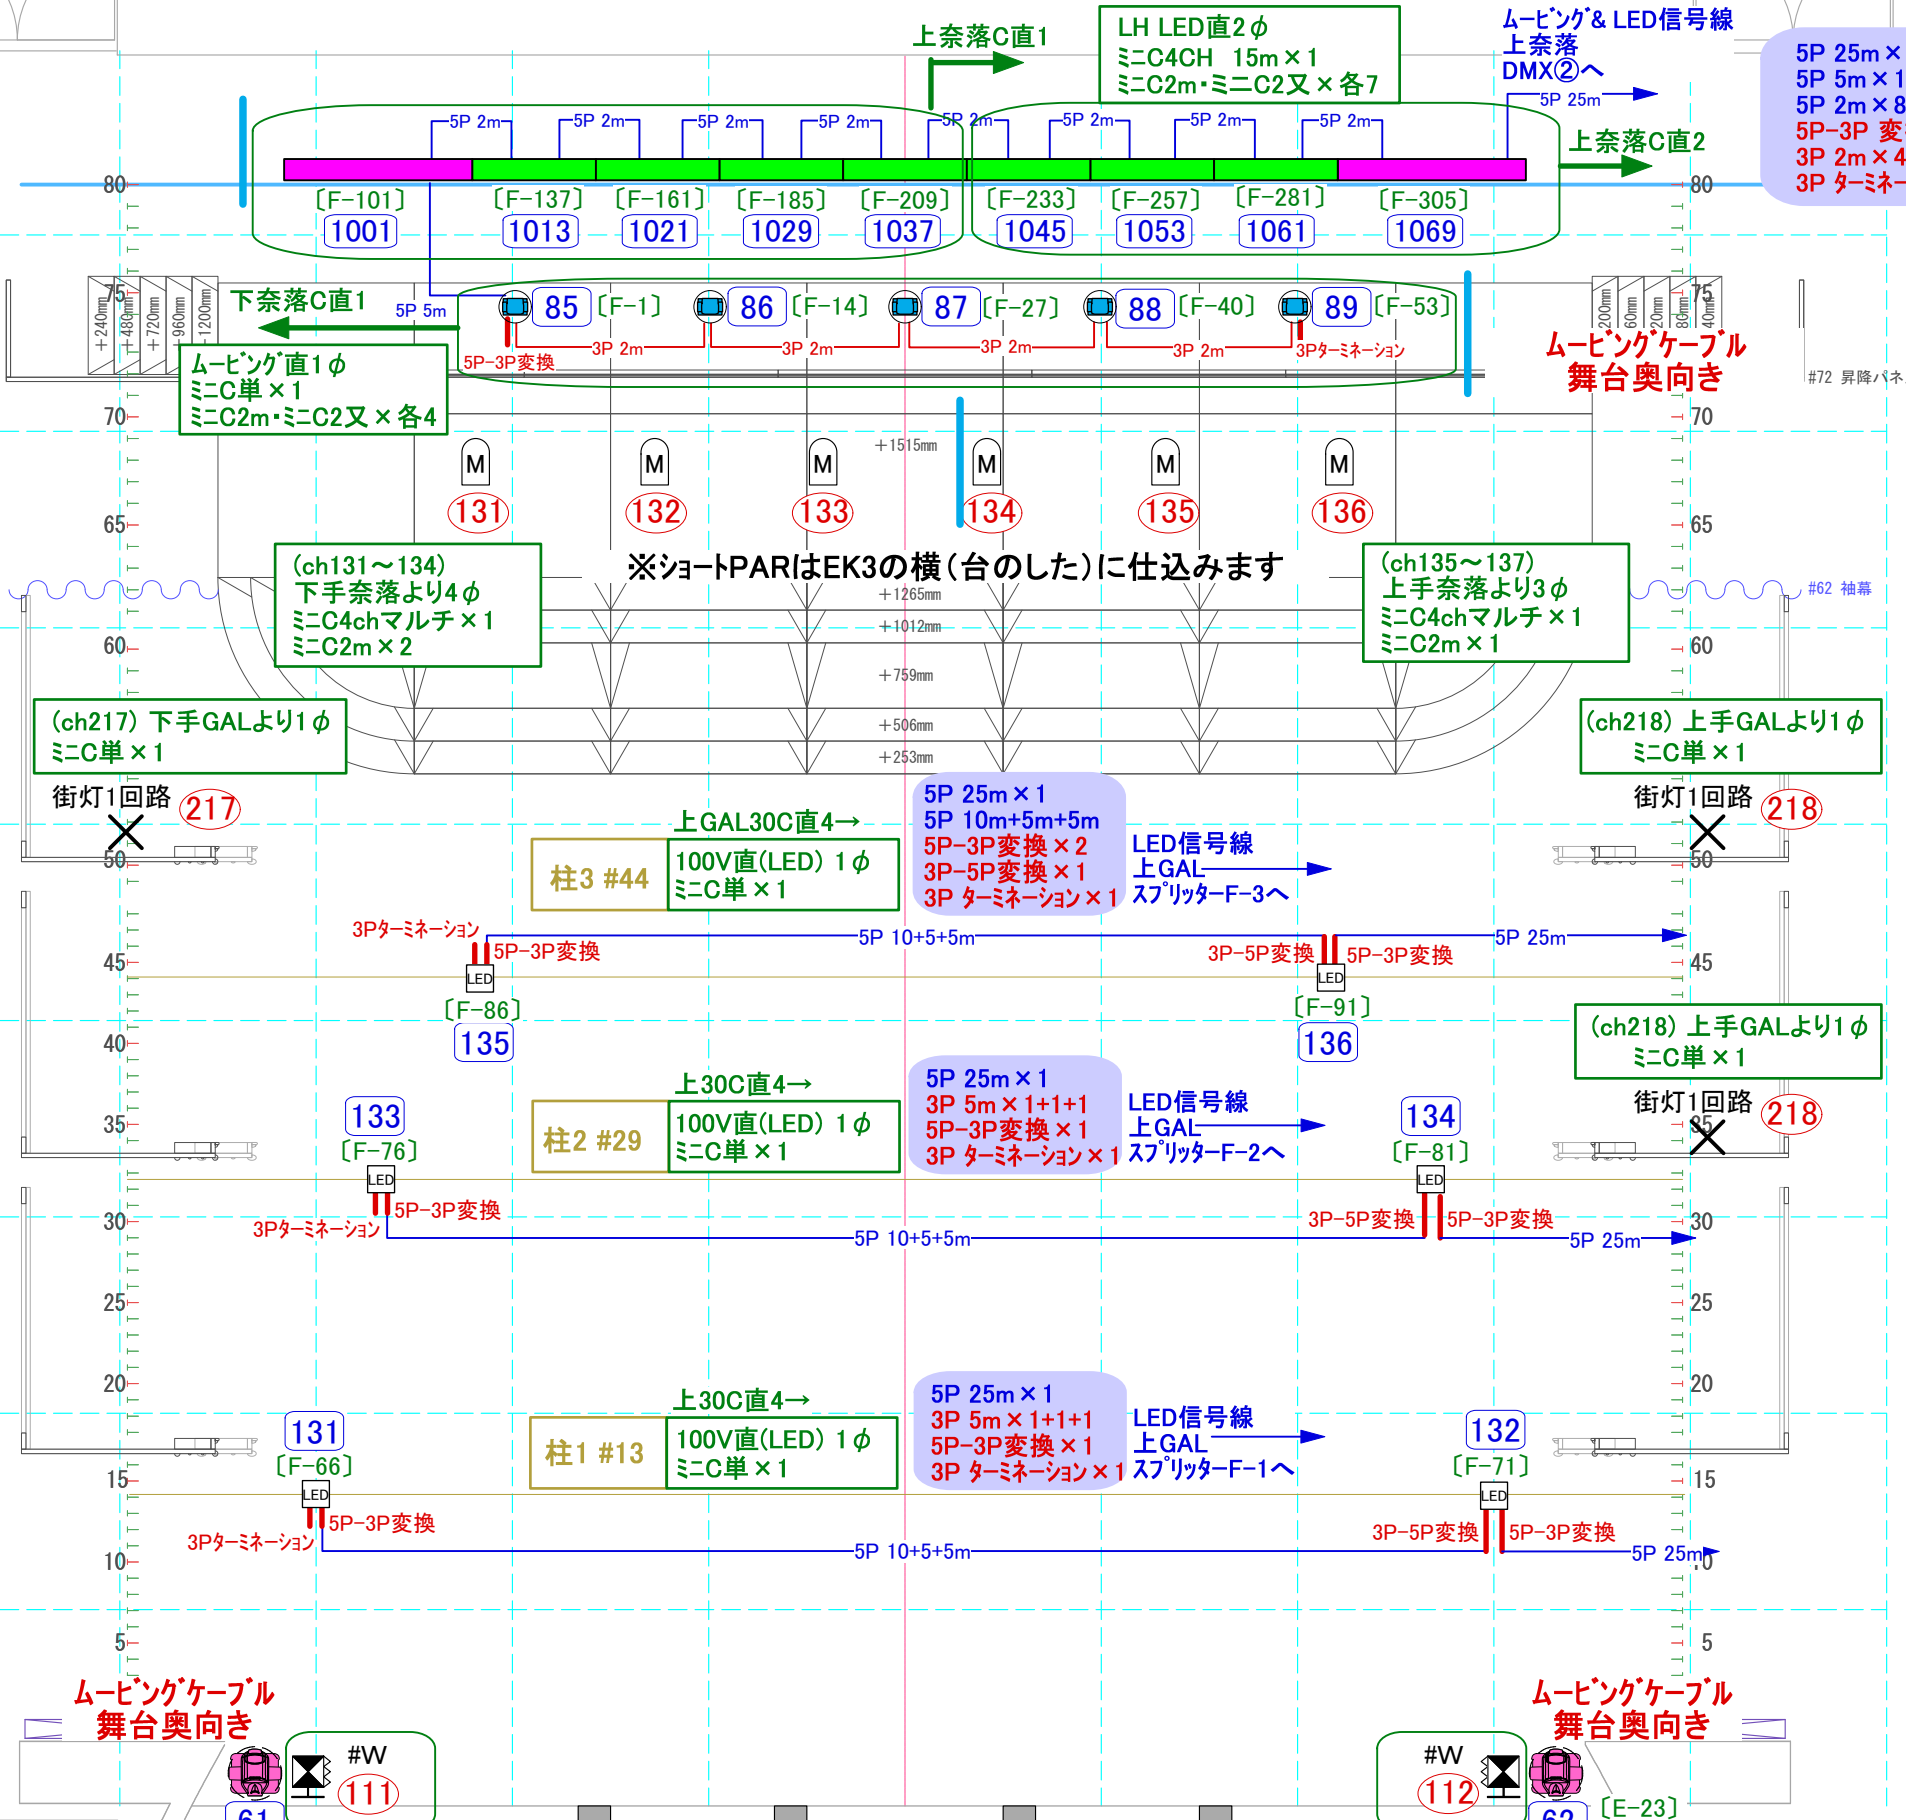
上奈落C直1

LH LED直2$\phi$
ミニC4CH　15m×1
ミニC2m・ミニC2又×各7

ムービング＆LED信号線
上奈落
DMX②へ

5P 25m×
5P 5m×1
5P 2m×8
5P-3P 変
3P 2m×4
3P ターミネー

5P 25m

上奈落C直2

5P 2m　5P 2m　5P 2m　5P 2m　5P 2m　5P 2m　5P 2m　5P 2m　5P 2m

80　80

〔F-101〕 1001　〔F-137〕 1013　〔F-161〕 1021　〔F-185〕 1029　〔F-209〕 1037　〔F-233〕 1045　〔F-257〕 1053　〔F-281〕 1061　〔F-305〕 1069

75　75

下奈落C直1

5P 5m

85 〔F-1〕　86 〔F-14〕　87 〔F-27〕　88 〔F-40〕　89 〔F-53〕

5P-3P変換　3P 2m　3P 2m　3P 2m　3P 2m　3Pターミネーション

ムービング直1$\phi$
ミニC単×1
ミニC2m・ミニC2又×各4

ムービングケーブル
舞台奥向き

#72 昇降パネ

70　70

+1515mm

M　M　M　M　M　M
131　132　133　134　135　136

65　65

(ch131～134)
下手奈落より4$\phi$
ミニC4chマルチ×1
ミニC2m×2

※ショートPARはEK3の横（台のした）に仕込みます

(ch135～137)
上手奈落より3$\phi$
ミニC4chマルチ×1
ミニC2m×1

+1265mm
+1012mm

#62 袖幕

60　60

+759mm
+506mm
+253mm

(ch217) 下手GALより1$\phi$
ミニC単×1

(ch218) 上手GALより1$\phi$
ミニC単×1

街灯1回路 217

街灯1回路 218

5P 25m×1
5P 10m+5m+5m
5P-3P変換×2
3P-5P変換×1
3P ターミネーション×1

上GAL30C直4→

柱3 #44

100V直(LED) 1$\phi$
ミニC単×1

LED信号線
上GAL
スプリッターF-3へ

50　50

3Pターミネーション
5P-3P変換
5P 10+5+5m
3P-5P変換
5P-3P変換
5P 25m

45　45

LED　LED

〔F-86〕 135
〔F-91〕 136

(ch218) 上手GALより1$\phi$
ミニC単×1

40

上30C直4→

5P 25m×1
3P 5m×1+1+1
5P-3P変換×1
3P ターミネーション×1

133 〔F-76〕

柱2 #29

100V直(LED) 1$\phi$
ミニC単×1

LED信号線
上GAL
スプリッターF-2へ

134 〔F-81〕

街灯1回路 218

35　35

LED　LED

5P-3P変換
3Pターミネーション
5P 10+5+5m
3P-5P変換
5P-3P変換
5P 25m

30　30

25　25

20　20

上30C直4→

5P 25m×1
3P 5m×1+1+1
5P-3P変換×1
3P ターミネーション×1

131 〔F-66〕

柱1 #13

100V直(LED) 1$\phi$
ミニC単×1

LED信号線
上GAL
スプリッターF-1へ

132 〔F-71〕

15　15

LED　LED

5P-3P変換
3Pターミネーション
5P 10+5+5m
3P-5P変換
5P-3P変換
5P 25m

10　10

5　5

ムービングケーブル
舞台奥向き

ムービングケーブル
舞台奥向き

#W 111

#W 112

61　62　〔E-23〕